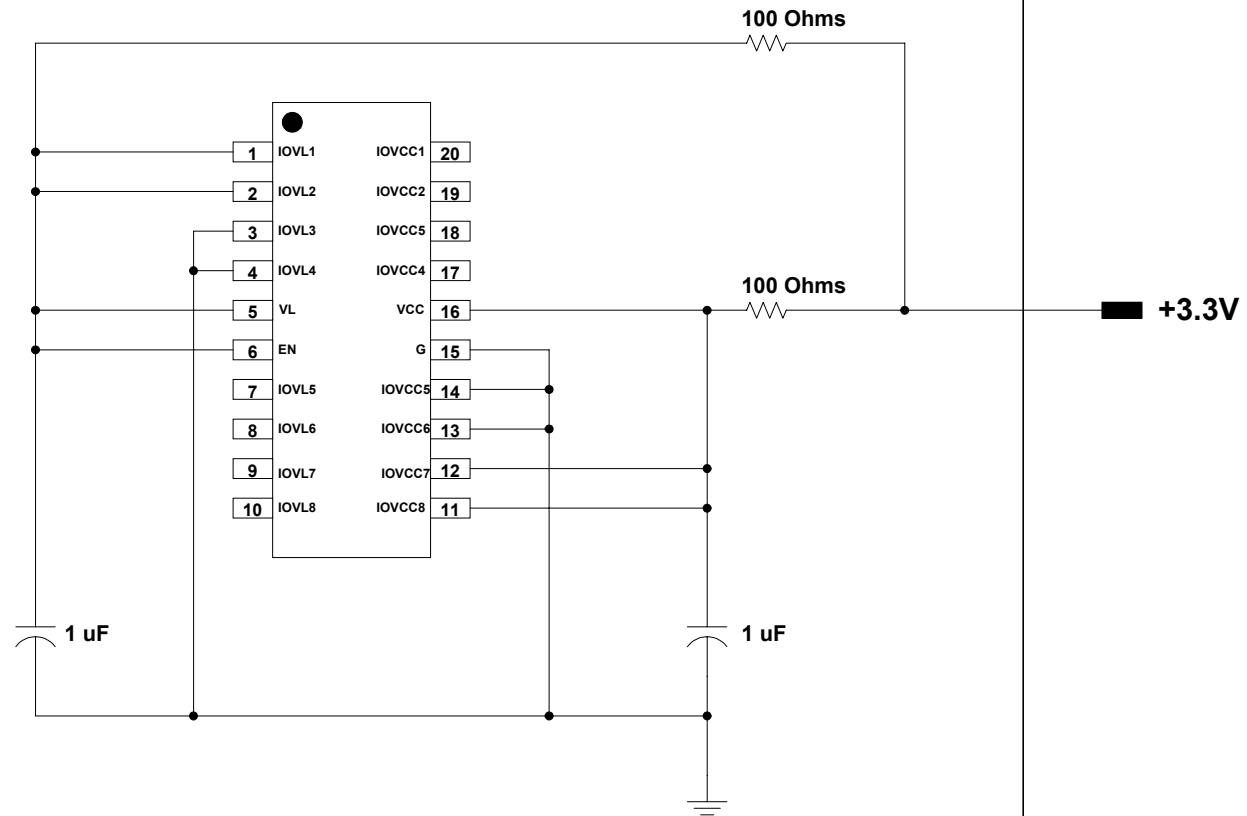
100 Ohms

| 1 | IOVL1 | IOVCC1 | 20 |
|---|---|---|---|
| 2 | IOVL2 | IOVCC2 | 19 |
| 3 | IOVL3 | IOVCC5 | 18 |
| 4 | IOVL4 | IOVCC4 | 17 |
| 5 | VL | VCC | 16 |
| 6 | EN | G | 15 |
| 7 | IOVL5 | IOVCC5 | 14 |
| 8 | IOVL6 | IOVCC6 | 13 |
| 9 | IOVL7 | IOVCC7 | 12 |
| 10 | IOVL8 | IOVCC8 | 11 |

100 Ohms

+3.3V

1 uF

1 uF